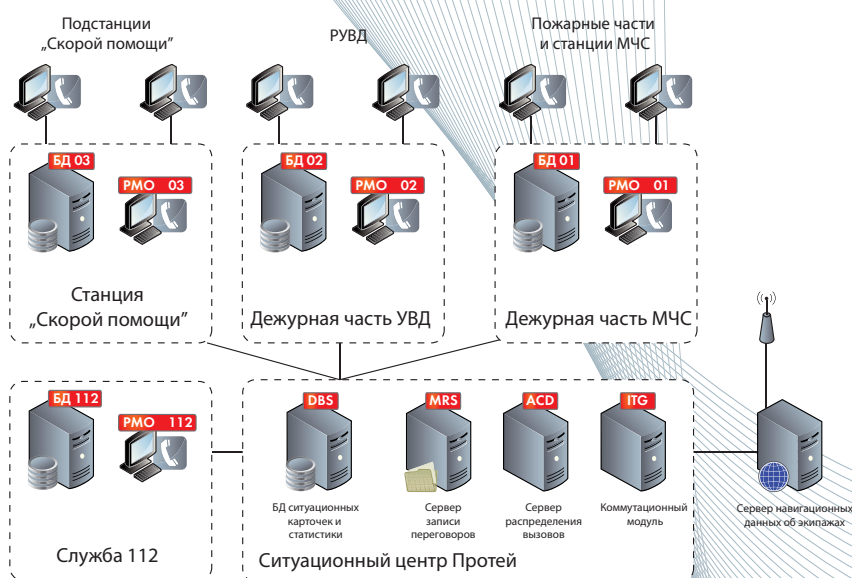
Подстанции „Скорой помощи"

РУВД

Пожарные части и станции МЧС

БД 03
РМО 03

БД 02
РМО 02

БД 01
РМО 01

Станция „Скорой помощи"

Дежурная часть УВД

Дежурная часть МЧС

БД 112
РМО 112

Служба 112

DBS
БД ситуационных карточек и статистики

MRS
Сервер записи переговоров

ACD
Сервер распределения вызовов

ITG
Коммутационный модуль

Ситуационный центр Протей

Сервер навигационных данных об экипажах